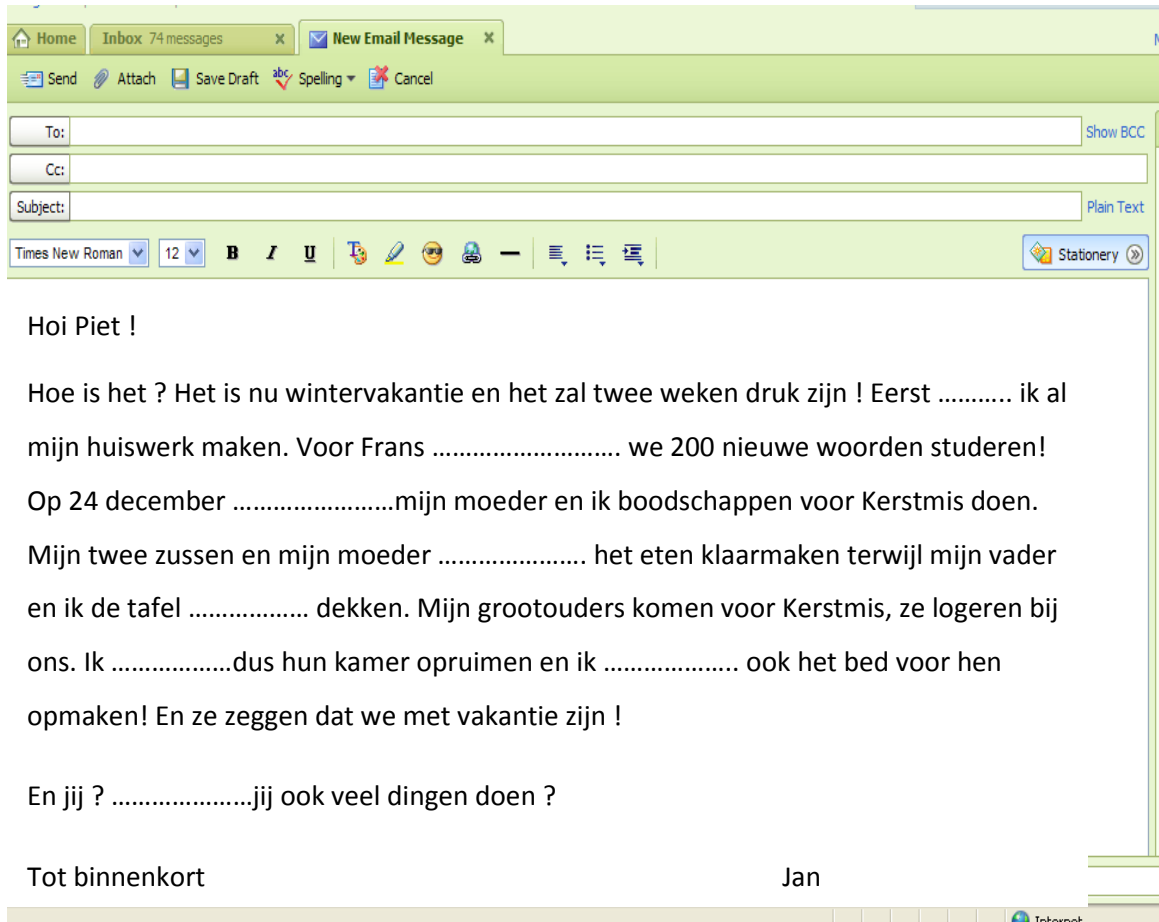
Home | Inbox 74 messages ✕ | New Email Message ✕

Send | Attach | Save Draft | Spelling ▾ | Cancel

To:
Show BCC
Cc:
Subject:
Plain Text

Times New Roman | 12 | B | I | U

Stationery

Hoi Piet !

Hoe is het ? Het is nu wintervakantie en het zal twee weken druk zijn ! Eerst ……….. ik al mijn huiswerk maken. Voor Frans ……………………… we 200 nieuwe woorden studeren! Op 24 december ……………………mijn moeder en ik boodschappen voor Kerstmis doen. Mijn twee zussen en mijn moeder …………………. het eten klaarmaken terwijl mijn vader en ik de tafel …………….. dekken. Mijn grootouders komen voor Kerstmis, ze logeren bij ons. Ik ……………..dus hun kamer opruimen en ik ………………. ook het bed voor hen opmaken! En ze zeggen dat we met vakantie zijn !

En jij ? …………………jij ook veel dingen doen ?

Tot binnenkort

Jan

Internet